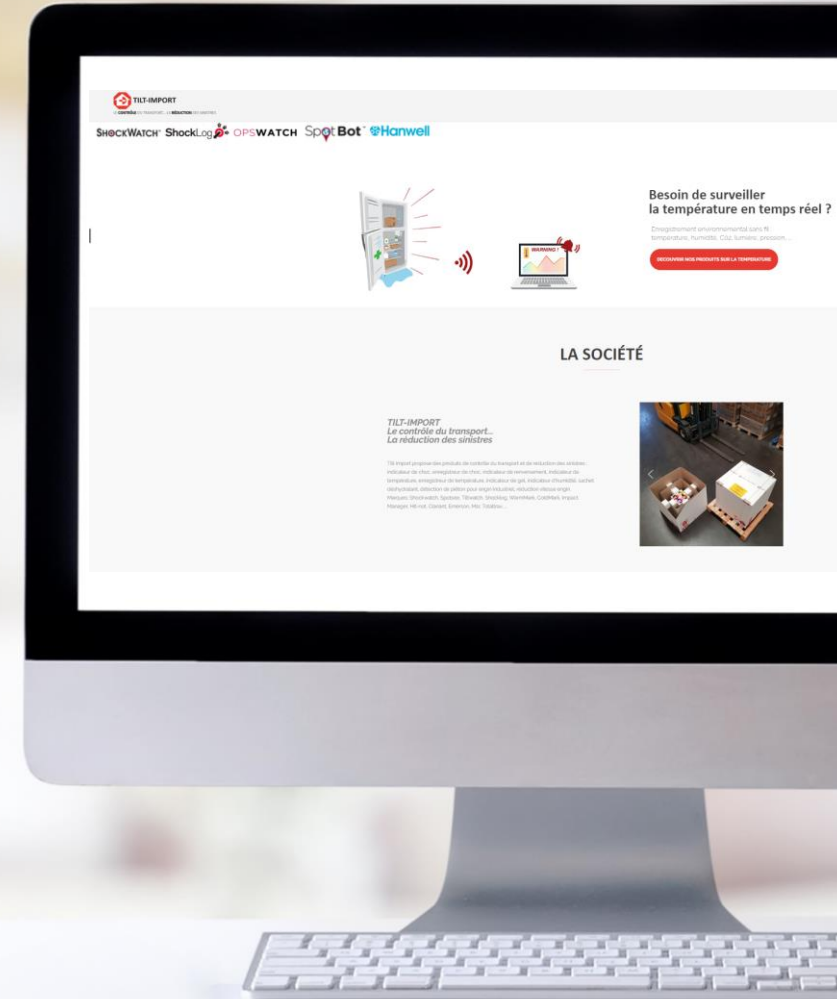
TILT-IMPORT
LE CONTRÔLE DU TRANSPORT... LA RÉDUCTION DES SINISTRES

SHOCKWATCH ShockLog OPSWATCH SpotBot Hanwell

WARNING

Besoin de surveiller la température en temps réel ?

Enregistrement environnemental sans fil température, humidité, Co2, lumière, pression...

DÉCOUVRIR NOS PRODUITS SUR LA TEMPÉRATURE

LA SOCIÉTÉ

TILT-IMPORT
Le contrôle du transport...
La réduction des sinistres

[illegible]